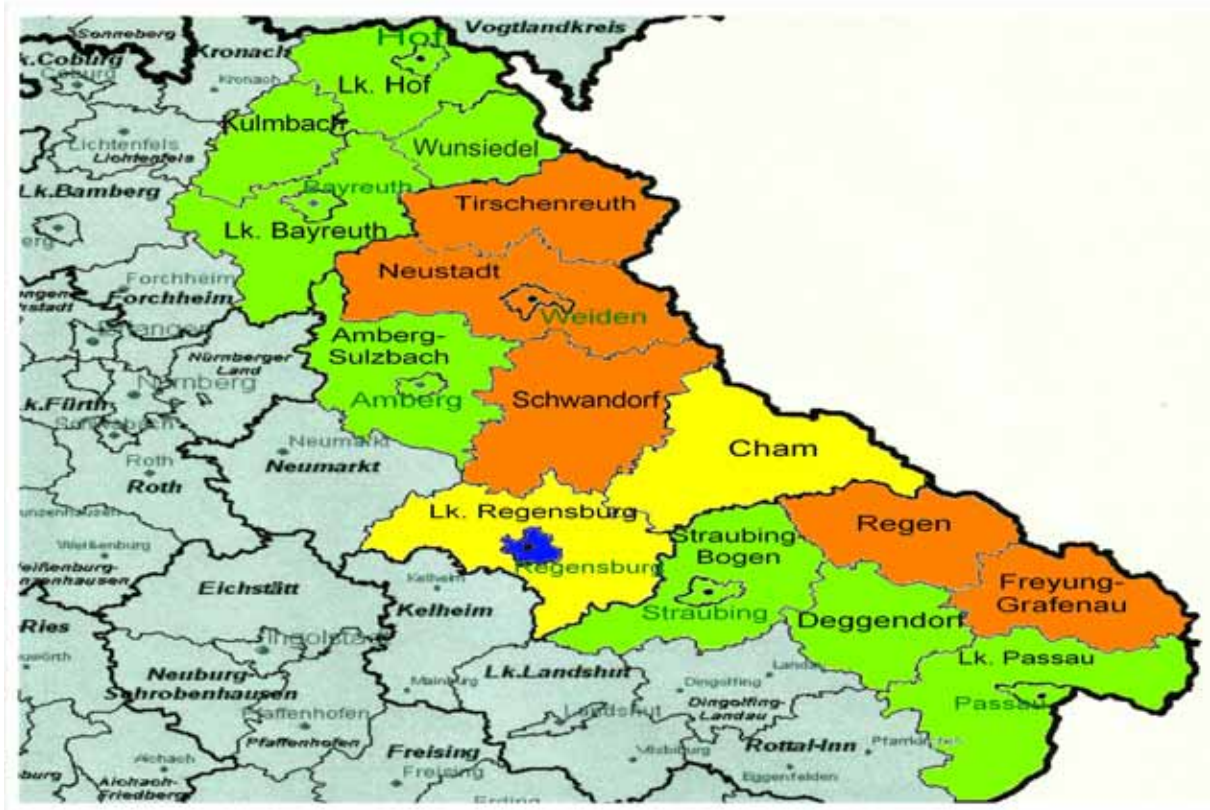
Sonneberg
Kronach
Vogtlandkreis
Lk.Coburg
Coburg
Hof
Kronach
Lk. Hof
Kulmbach
Lichtenfels
Lichtenfels
Wunsiedel
Lk.Bamberg
Bayreuth
Tirschenreuth
Lk. Bayreuth
Forchheim
Forchheim
Neustadt
Weiden
Erlangen
Amberg-Sulzbach
Nürnberger Land
Nürnberg
Amberg
Schwandorf
Lk.Fürth
Neumarkt
Neumarkt
Roth
Roth
Cham
Lk. Regensburg
Weißenburg
Weißenburg-Gunzenhausen
Regensburg
Straubing-Bogen
Regen
Kelheim
Freyung-Grafenau
Eichstätt
Kelheim
Straubing
Deggendorf
Ries
Ingolstadt
Lk. Passau
Neuburg-Schrobenhausen
Lk.Landshut
Landau
Dingolfing
Mainburg
Pfaffenhofen
Landshut
Dingolfing-Landau
Passau
Pfaffenhofen
Rottal-Inn
Freising
Freising
Aichach
Aichach-Friedberg
Eggenfelden
Erding